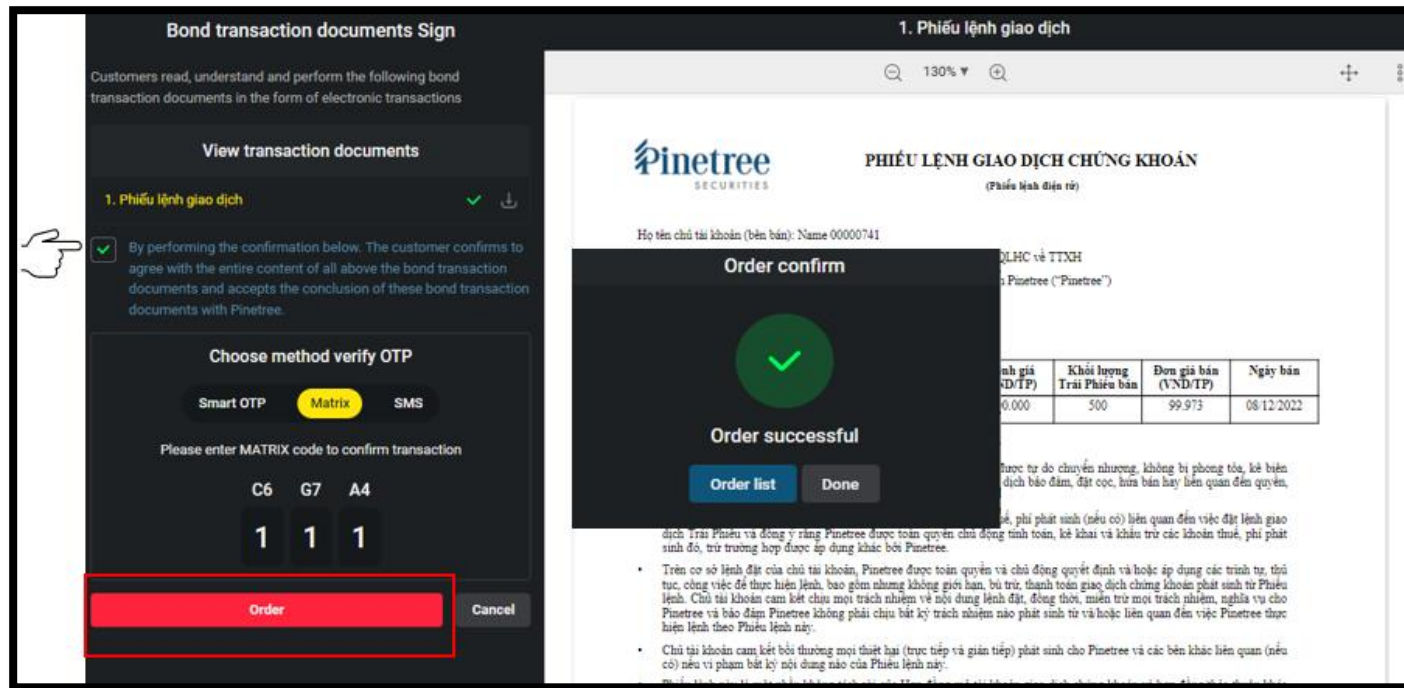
Bond transaction documents Sign

Customers read, understand and perform the following bond transaction documents in the form of electronic transactions

View transaction documents

1. Phiếu lệnh giao dịch

By performing the confirmation below. The customer confirms to agree with the entire content of all above the bond transaction documents and accepts the conclusion of these bond transaction documents with Pinetree.

Choose method verify OTP

Smart OTP Matrix SMS

Please enter MATRIX code to confirm transaction

C6 G7 A4

1 1 1

Order

Cancel

1. Phiếu lệnh giao dịch

130%

Pinetree SECURITIES

PHIẾU LỆNH GIAO DỊCH CHỨNG KHOÁN

(Phiếu lệnh điện tử)

Họ tên chủ tài khoản (bên bán): Name 00000741

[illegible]QLHC về TTXH

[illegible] Pinetree ("Pinetree")

| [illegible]nh giá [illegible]D/TP) | Khối lượng Trái Phiếu bán | Đơn giá bán (VND/TP) | Ngày bán |
|---|---|---|---|
| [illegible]0.000 | 500 | 99.973 | 08/12/2022 |

Order confirm

Order successful

Order list

Done

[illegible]được tự do chuyển nhượng, không bị phong tỏa, kê biên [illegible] dịch bảo đảm, đặt cọc, hứa bán hay liên quan đến quyền, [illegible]

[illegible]ế, phí phát sinh (nếu có) liên quan đến việc đặt lệnh giao dịch Trái Phiếu và đồng ý rằng Pinetree được toàn quyền chủ động tính toán, kê khai và khấu trừ các khoản thuế, phí phát sinh đó, trừ trường hợp được áp dụng khác bởi Pinetree.

• Trên cơ sở lệnh đặt của chủ tài khoản, Pinetree được toàn quyền và chủ động quyết định và hoặc áp dụng các trình tự, thủ tục, công việc để thực hiện lệnh, bao gồm nhưng không giới hạn, bù trừ, thanh toán giao dịch chứng khoán phát sinh từ Phiếu lệnh. Chủ tài khoản cam kết chịu mọi trách nhiệm về nội dung lệnh đặt, đồng thời, miễn trừ mọi trách nhiệm, nghĩa vụ cho Pinetree và bảo đảm Pinetree không phải chịu bất kỳ trách nhiệm nào phát sinh từ và/hoặc liên quan đến việc Pinetree thực hiện lệnh theo Phiếu lệnh này.

• Chủ tài khoản cam kết bồi thường mọi thiệt hại (trực tiếp và gián tiếp) phát sinh cho Pinetree và các bên khác liên quan (nếu có) nếu vi phạm bất kỳ nội dung nào của Phiếu lệnh này.

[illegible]